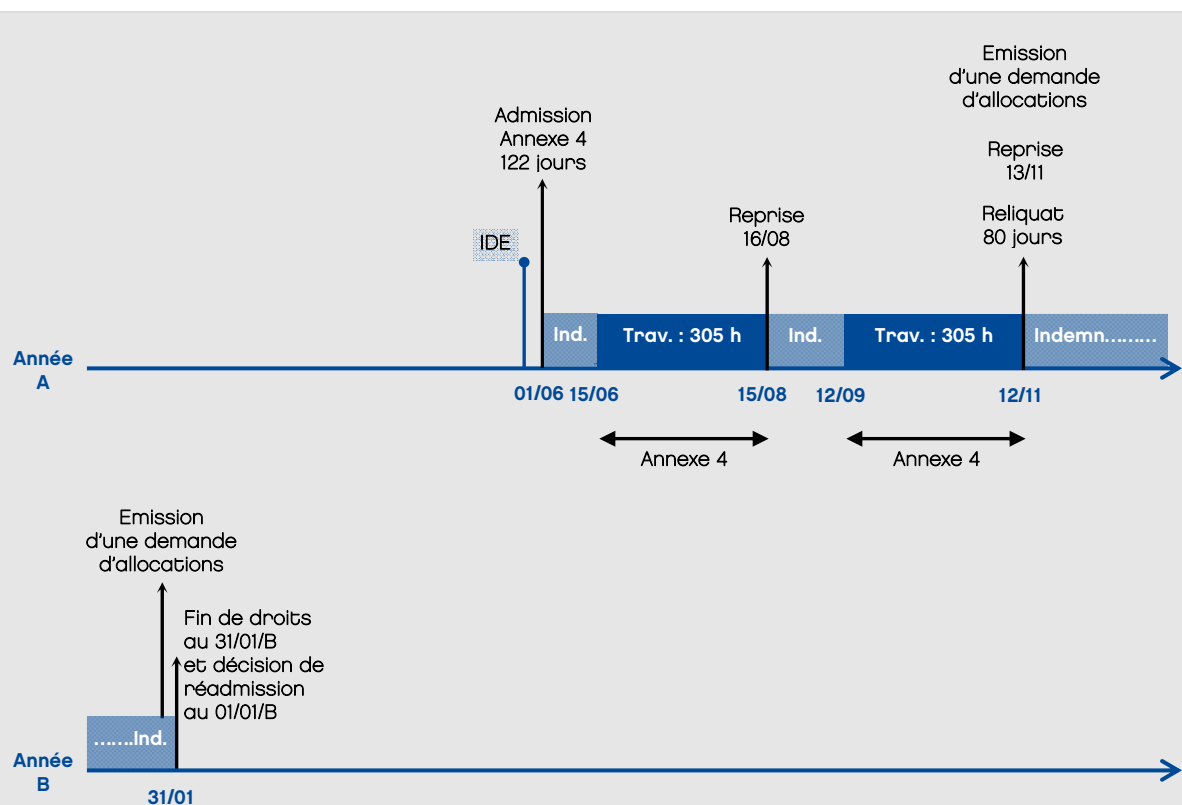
Emission d'une demande d'allocations

Admission Annexe 4 122 jours

Reprise 13/11

Reprise 16/08

Reliquat 80 jours

IDE

Ind.

Trav. : 305 h

Ind.

Trav. : 305 h

Indemn.........

Année A

01/06 15/06

15/08

12/09

12/11

Annexe 4

Annexe 4

Emission d'une demande d'allocations

Fin de droits au 31/01/B et décision de réadmission au 01/01/B

.......Ind.

Année B

31/01